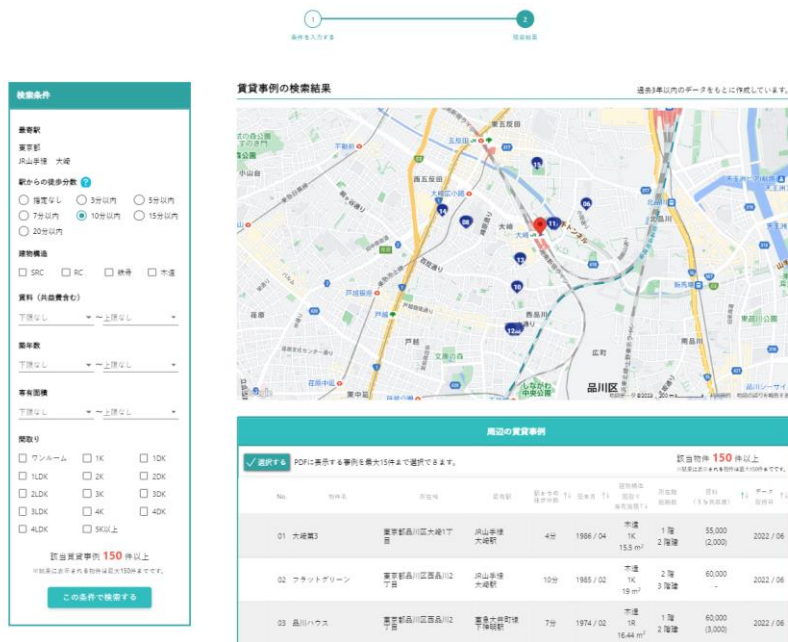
1 条件を入力する
2 検索結果

検索条件

最寄駅
東京都
JR山手線　大崎

駅からの徒歩分数
指定なし　3分以内　5分以内
7分以内　10分以内　15分以内
20分以内

建物構造
SRC　RC　鉄骨　木造

賃料（共益費含む）
下限なし　〜　上限なし

築年数
下限なし　〜　上限なし

専有面積
下限なし　〜　上限なし

間取り
ワンルーム　1K　1DK
1LDK　2K　2DK
2LDK　3K　3DK
3LDK　4K　4DK
4LDK　5K以上

該当賃貸事例 150 件以上
※結果に表示される物件は最大150件までです。

この条件で検索する

賃貸事例の検索結果

過去3年以内のデータをもとに作成しています。

五反田
大崎
西五反田
大崎広小路
戸越銀座
戸越
品川区
しながわ中央公園
西品川
広町
中延

周辺の賃貸事例

選択する　PDFに表示する事例を最大15件まで選択できます。

該当物件 150 件以上
※結果に表示される物件は最大150件までです。

| No. | 物件名 | 所在地 | 最寄駅 | 駅からの徒歩分数 | 築年月 | 建物構造 間取り 専有面積 | 所在階 総階数 | 賃料（共益費） | データ取得日 |
|---|---|---|---|---|---|---|---|---|---|
| 01 | 大崎第3 | 東京都品川区大崎1丁目 | JR山手線 大崎駅 | 4分 | 1986 / 04 | 木造 1K 15.5 m² | 1 階 2 階建 | 55,000 (2,000) | 2022 / 06 |
| 02 | フラットグリーン | 東京都品川区西品川2丁目 | JR山手線 大崎駅 | 10分 | 1985 / 02 | 木造 1K 19 m² | 2 階 3 階建 | 60,000 - | 2022 / 06 |
| 03 | 品川ハウス | 東京都品川区西品川2丁目 | 東急大井町線 下神明駅 | 7分 | 1974 / 02 | 木造 1R 16.44 m² | 1 階 2 階建 | 60,000 (3,000) | 2022 / 06 |